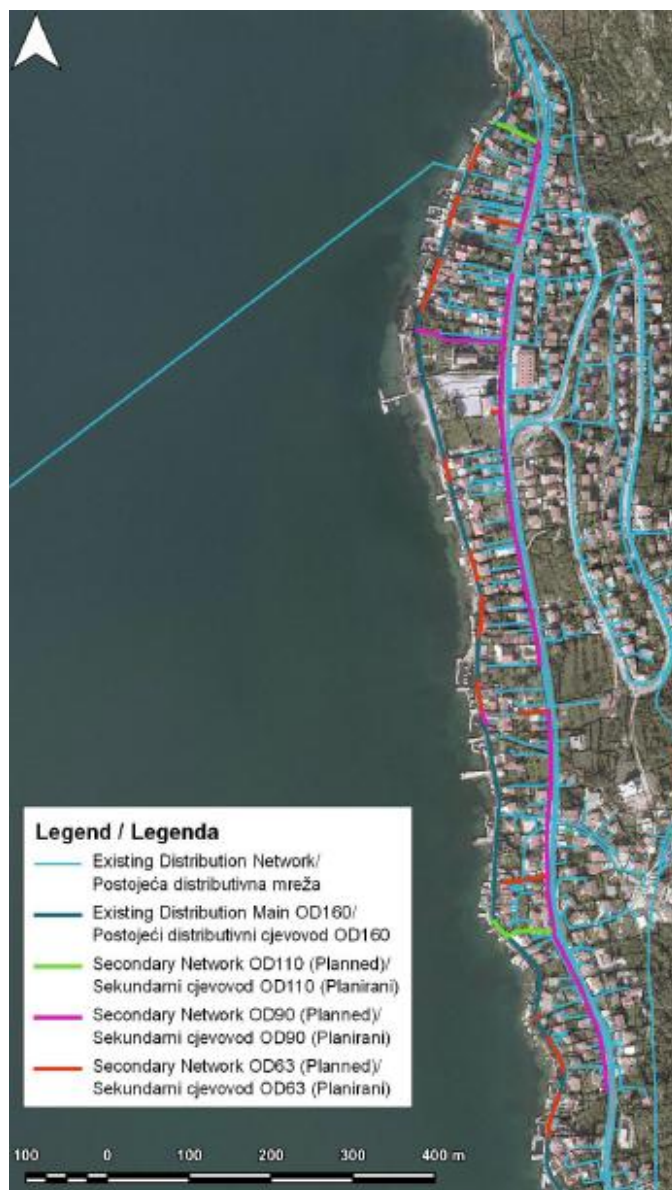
Legend / Legenda
Existing Distribution Network/ Postojeća distributivna mreža
Existing Distribution Main OD160/ Postojeći distributivni cjevovod OD160
Secondary Network OD110 (Planned)/ Sekundarni cjevovod OD110 (Planirani)
Secondary Network OD90 (Planned)/ Sekundarni cjevovod OD90 (Planirani)
Secondary Network OD63 (Planned)/ Sekundarni cjevovod OD63 (Planirani)

100 0 100 200 300 400 m